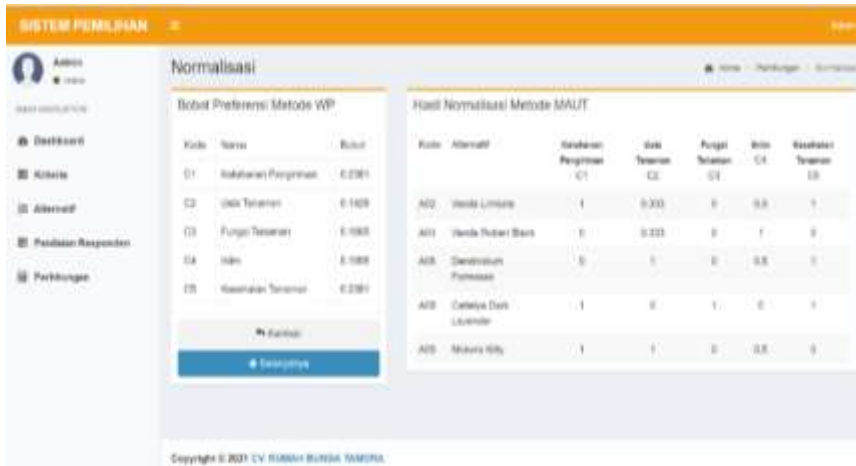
SISTEM PEMILIHAN ≡ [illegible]

Admin
● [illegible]

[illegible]

Dashboard
Kriteria
Alternatif
Penilaian Responden
Perhitungan

Normalisasi

Home › Perhitungan › Normalisasi

Bobot Preferensi Metode WP

| Kode | Nama | Bobot |
|---|---|---|
| C1 | Kelebaran Pengiriman | 0.2381 |
| C2 | Usia Tanaman | 0.1429 |
| C3 | Fungsi Tanaman | 0.1905 |
| C4 | Intim | 0.1905 |
| C5 | Kesehatan Tanaman | 0.2381 |

Kembali
Selanjutnya

Hasil Normalisasi Metode MAUT

| Kode | Alternatif | Kelebaran Pengiriman C1 | Usia Tanaman C2 | Fungsi Tanaman C3 | Intim C4 | Kesehatan Tanaman C5 |
|---|---|---|---|---|---|---|
| A02 | Vanda Limura | 1 | 0.333 | 0 | 0.5 | 1 |
| A01 | Vanda Robert Blaze | 0 | 0.333 | 0 | 1 | 0 |
| A05 | Dendrobium Pomesase | 0 | 1 | 0 | 0.5 | 1 |
| A03 | Cattleya Dark Lavender | 1 | 0 | 1 | 0 | 1 |
| A05 | Mokara Kitty | 1 | 1 | 0 | 0.5 | 0 |

Copyright © 2021 CV. RUMAH BUNGA TAMORA